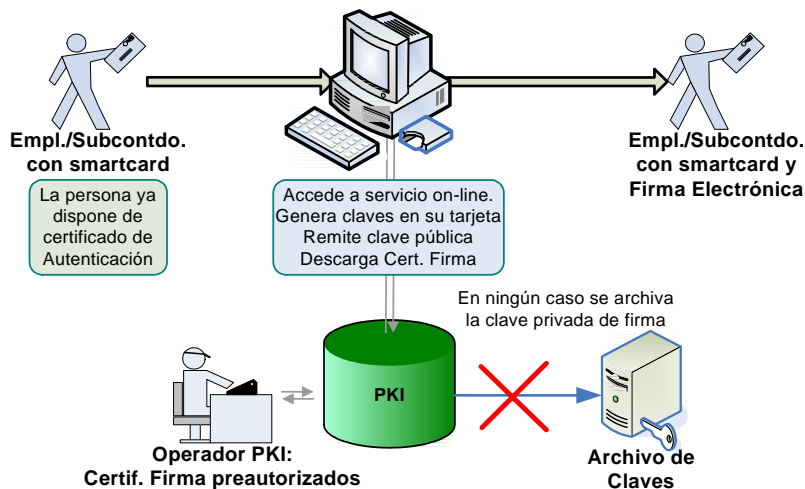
Empl./Subcontdo. con smartcard

La persona ya dispone de certificado de Autenticación

Accede a servicio on-line. Genera claves en su tarjeta Remite clave pública Descarga Cert. Firma

Empl./Subcontdo. con smartcard y Firma Electrónica

En ningún caso se archiva la clave privada de firma

PKI

Operador PKI: Certif. Firma preautorizados

Archivo de Claves